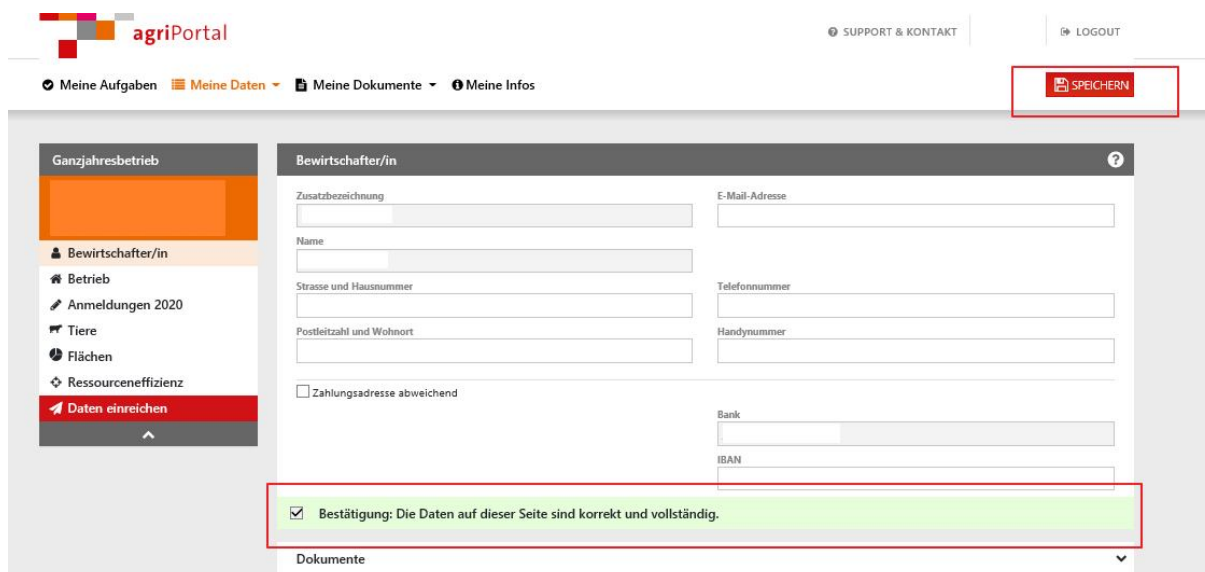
agriPortal

SUPPORT & KONTAKT

LOGOUT

Meine Aufgaben Meine Daten Meine Dokumente Meine Infos

SPEICHERN

Ganzjahresbetrieb

Bewirtschafter/in

Betrieb

Anmeldungen 2020

Tiere

Flächen

Ressourceneffizienz

Daten einreichen

Bewirtschafter/in

Zusatzbezeichnung

E-Mail-Adresse

Name

Strasse und Hausnummer

Telefonnummer

Postleitzahl und Wohnort

Handynummer

Zahlungsadresse abweichend

Bank

IBAN

Bestätigung: Die Daten auf dieser Seite sind korrekt und vollständig.

Dokumente